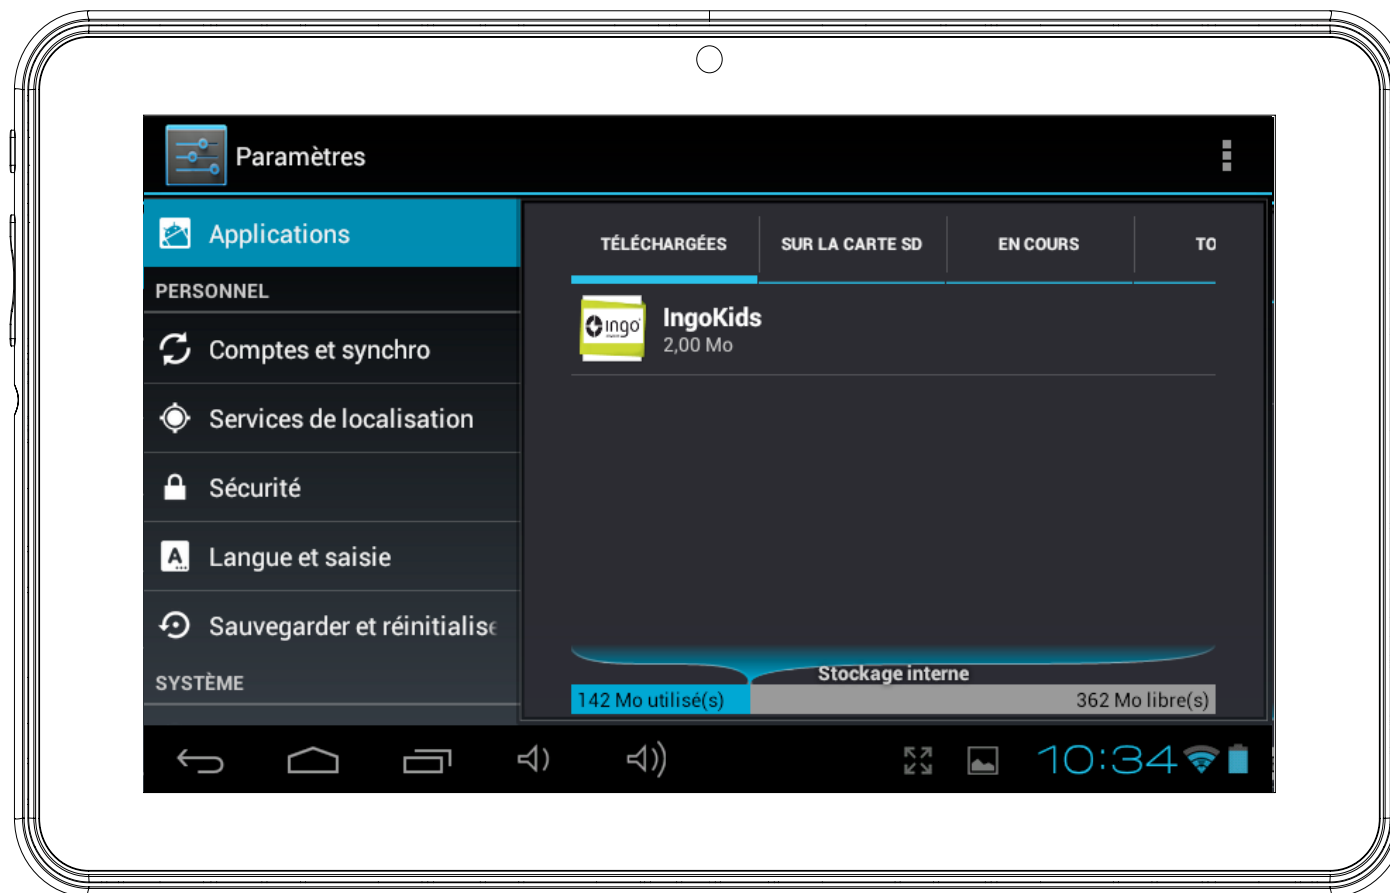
Paramètres

Applications
PERSONNEL
Comptes et synchro
Services de localisation
Sécurité
Langue et saisie
Sauvegarder et réinitialise
SYSTÈME

TÉLÉCHARGÉES
SUR LA CARTE SD
EN COURS
TO

ingo
IngoKids
2,00 Mo

Stockage interne
142 Mo utilisé(s)
362 Mo libre(s)

10:34